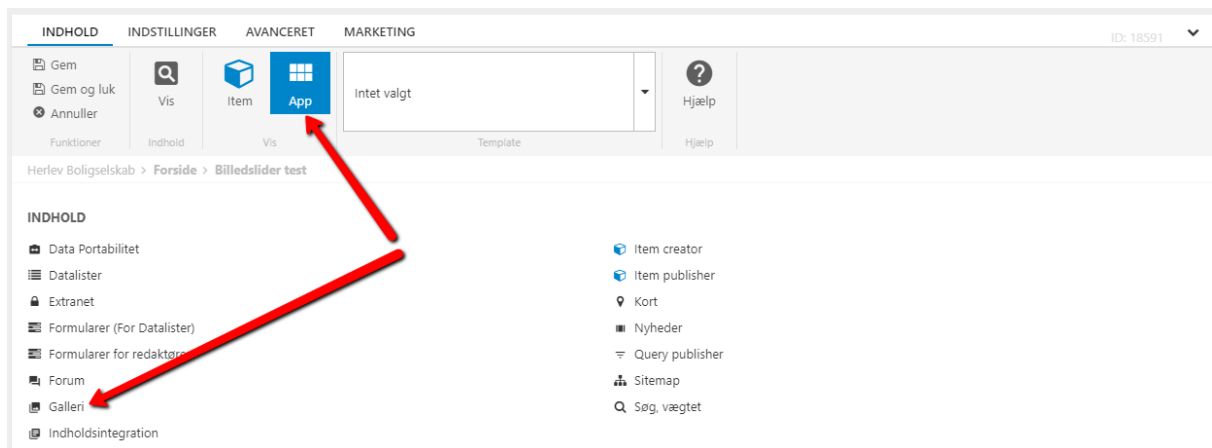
INDHOLD INDSTILLINGER AVANCERET MARKETING

ID: 18591

Gem
Gem og luk
Annuller
Funktioner

Vis
Indhold

Item
App
Vis

Intet valgt
Template

Hjælp
Hjælp

Herlev Boligselskab > Forside > Billedslider test

INDHOLD

Data Portabilitet
Datalister
Extranet
Formularer (For Datalister)
Formularer for redaktør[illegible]
Forum
Galleri
Indholdsintegration

Item creator
Item publisher
Kort
Nyheder
Query publisher
Sitemap
Søg, vægtet